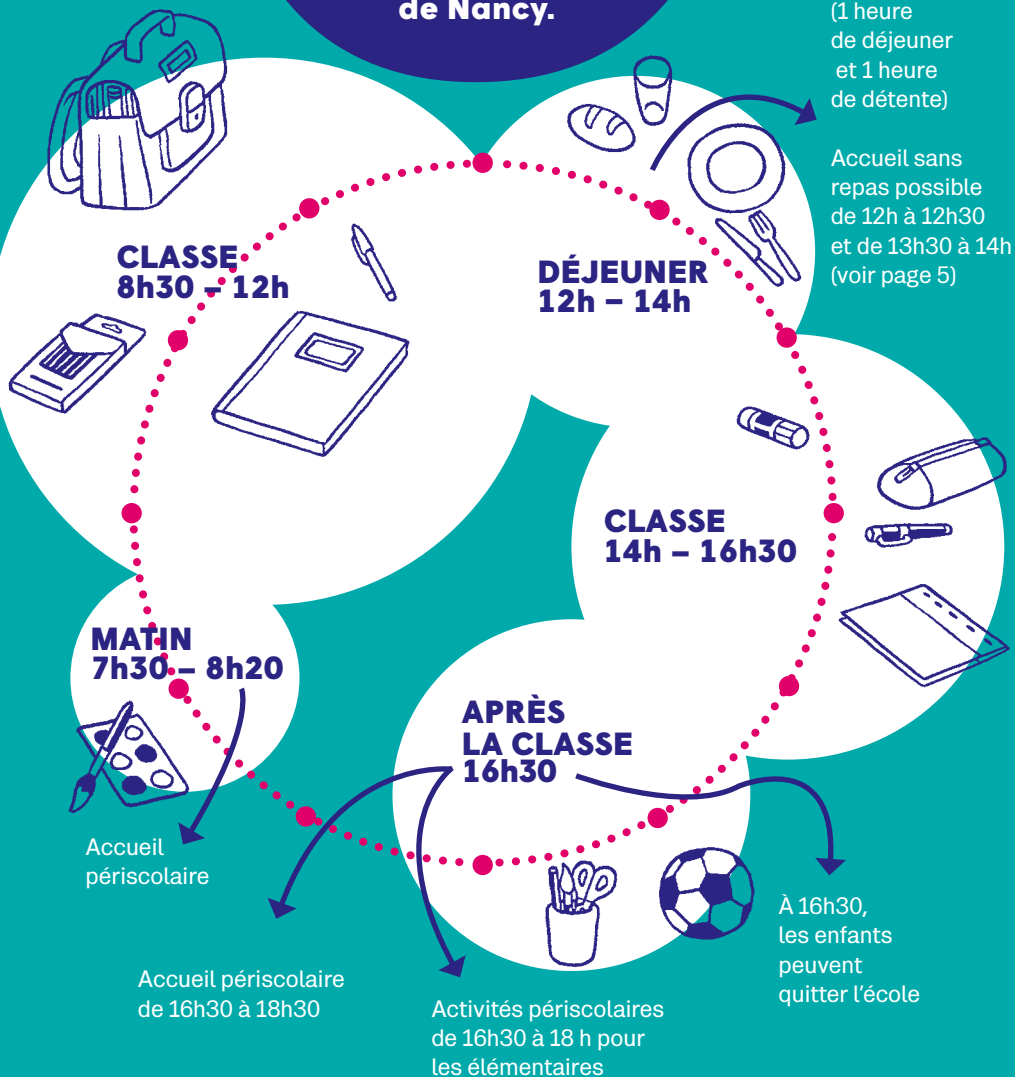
de Nancy.

(1 heure de déjeuner et 1 heure de détente)

Accueil sans repas possible de 12h à 12h30 et de 13h30 à 14h (voir page 5)

CLASSE
8h30 – 12h

DÉJEUNER
12h – 14h

CLASSE
14h – 16h30

MATIN
7h30 – 8h20

APRÈS LA CLASSE
16h30

Accueil périscolaire

Accueil périscolaire de 16h30 à 18h30

Activités périscolaires de 16h30 à 18 h pour les élémentaires

À 16h30, les enfants peuvent quitter l'école